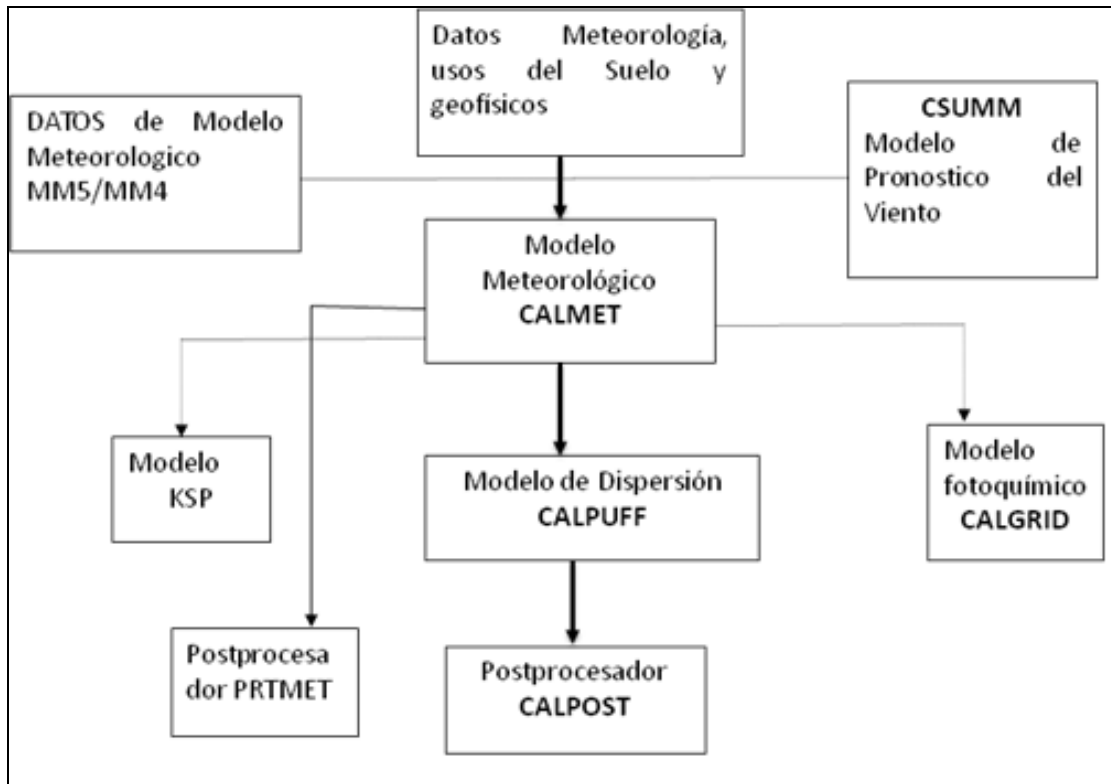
Datos Meteorología, usos del Suelo y geofísicos

DATOS de Modelo Meteorologico MM5/MM4

CSUMM
Modelo de Pronostico del Viento

Modelo Meteorológico
CALMET

Modelo KSP

Modelo de Dispersión
CALPUFF

Modelo fotoquímico
CALGRID

Postprocesa dor PRTMET

Postprocesador
CALPOST